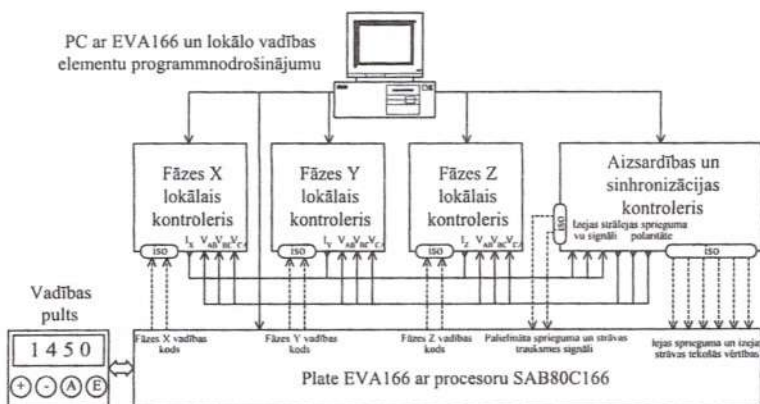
PC ar EVA166 un lokālo vadības elementu programmnodrošinājumu

Fāzes X lokālais kontroleris

Fāzes Y lokālais kontroleris

Fāzes Z lokālais kontroleris

Aizsardības un sinhronizācijas kontroleris

ISO $I_X$ $V_{AB}$ $V_{BC}$ $V_{CA}$

ISO $I_Y$ $V_{AB}$ $V_{BC}$ $V_{CA}$

ISO $I_Z$ $V_{AB}$ $V_{BC}$ $V_{CA}$

ISO

Izejas strāvas sprieguma vu signāli polaritāte

ISO

Vadības pults

1450

+ - A E

Fāzes X vadības kods

Fāzes Y vadības kods

Fāzes Z vadības kods

Paliefinātā sprieguma un strāvas trauksmes signāli

Ieejas sprieguma un izejas strāvas tekošās vērtības

Plate EVA166 ar procesoru SAB80C166